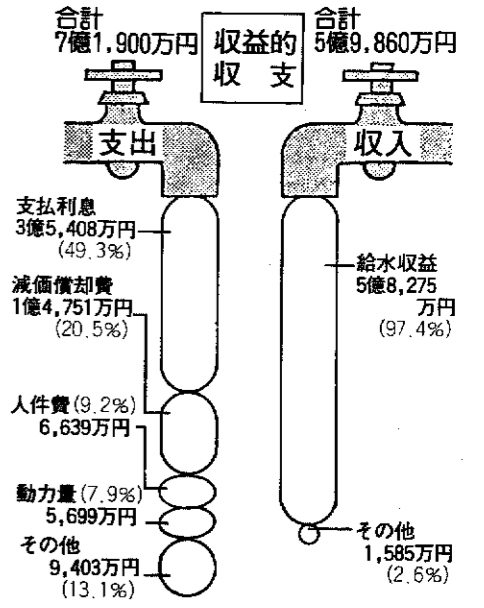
合計
7億1,900万円

収益的
収支

合計
5億9,860万円

支出

収入

支払利息
3億5,408万円
(49.3%)

減価償却費
1億4,751万円
(20.5%)

人件費(9.2%)
6,639万円

動力費(7.9%)
5,699万円

その他
9,403万円
(13.1%)

給水収益
5億8,275万円
(97.4%)

その他
1,585万円
(2.6%)